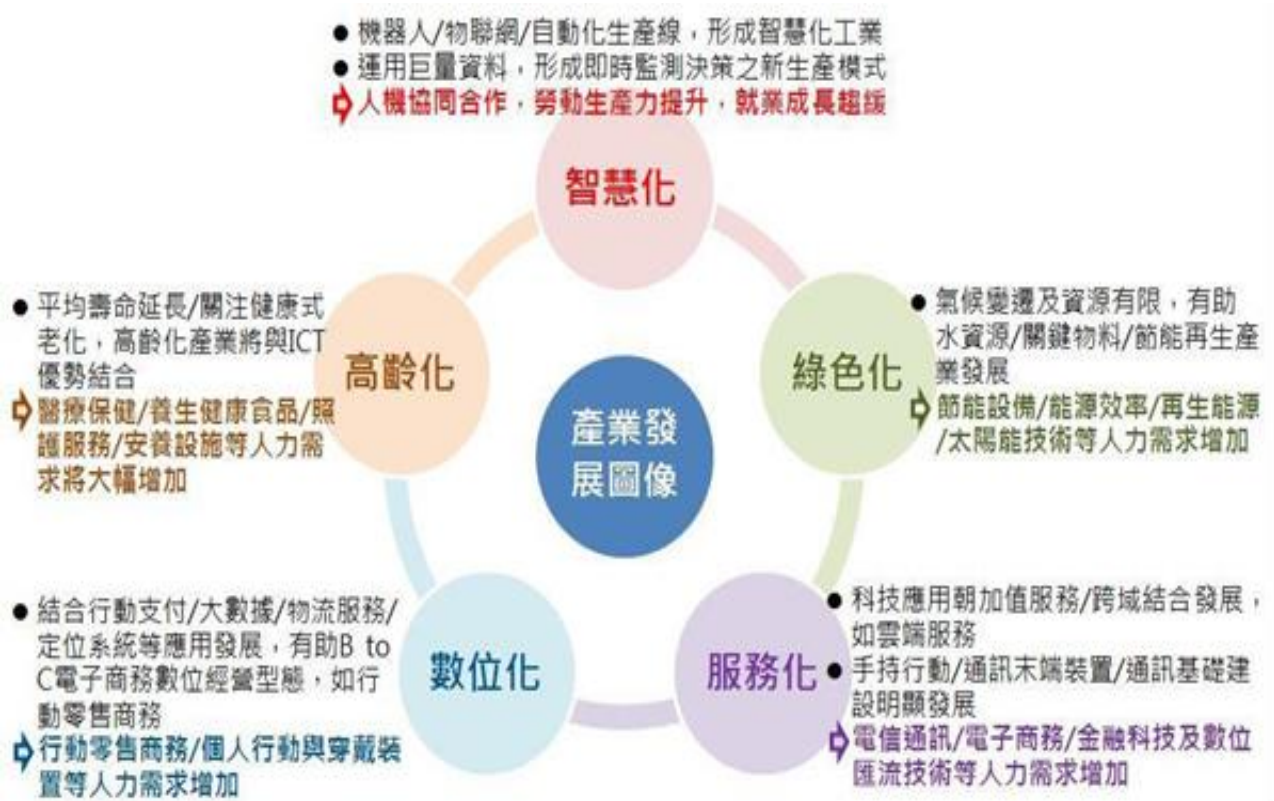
● 機器人/物聯網/自動化生產線，形成智慧化工業
● 運用巨量資料，形成即時監測決策之新生產模式
➩ 人機協同合作，勞動生產力提升，就業成長趨緩

智慧化

● 平均壽命延長/關注健康式老化，高齡化產業將與ICT優勢結合
➩ 醫療保健/養生健康食品/照護服務/安養設施等人力需求將大幅增加

高齡化

產業發展圖像

綠色化

● 氣候變遷及資源有限，有助水資源/關鍵物料/節能再生產業發展
➩ 節能設備/能源效率/再生能源/太陽能技術等人力需求增加

● 結合行動支付/大數據/物流服務/定位系統等應用發展，有助B to C電子商務數位經營型態，如行動零售商務
➩ 行動零售商務/個人行動與穿戴裝置等人力需求增加

數位化

服務化

● 科技應用朝加值服務/跨域結合發展，如雲端服務
● 手持行動/通訊末端裝置/通訊基礎建設明顯發展
➩ 電信通訊/電子商務/金融科技及數位匯流技術等人力需求增加